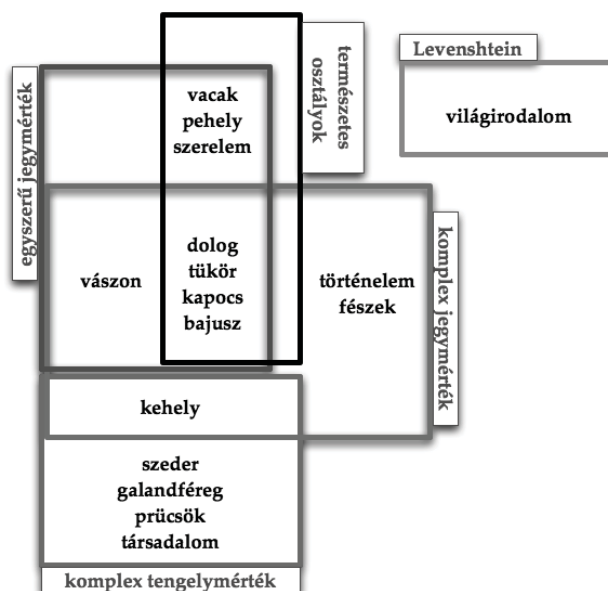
egyszerű jegymérték

természetes osztályok

Levenshtein

vacak
pehely
szerelem

világirodalom

vászon

dolog
tükör
kapocs
bajusz

történelem
fészek

komplex jegymérték

kehely

szeder
galandféreg
prücsök
társadalom

komplex tengelymérték